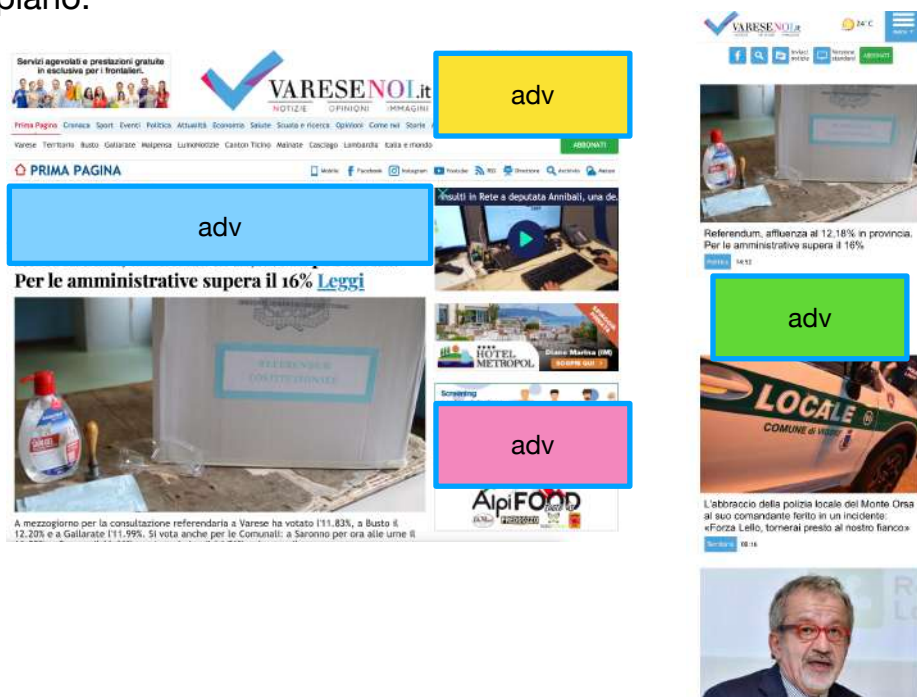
piano:

Servizi agevolati e prestazioni gratuite in esclusiva per i frontalieri.

VARESENOI.it
NOTIZIE OPINIONI IMMAGINI

adv

Prima Pagina Cronaca Sport Eventi Politica Attualità Economia Salute Scuola e ricerca Opinioni Come noi Storie

Varese Territorio Busto Gallarate Malpensa Luinolnotizie Canton Ticino Malnate Coscioago Lombardia Italia e mondo

ABBONATI

PRIMA PAGINA

Mobile Facebook Instagram Youtube RSS Direzione Archivio Meteo

adv

Insulti in Rete a deputata Annibali, una de...

Per le amministrative supera il 16% Leggi

REFERENDUM COSTITUZIONALE

HOTEL METROPOL
Diano Marina (IM)
SCOPRI QUI

Screening

adv

AlpiFOOD

A mezzogiorno per la consultazione referendaria a Varese ha votato l'11.83%, a Busto il 12.20% e a Gallarate l'11.99%. Si vota anche per le Comunali: a Saronno per ora alle urne il

VARESENOI.it
24°C

Invia i articolo
Versione standard
ABBONATI

Referendum, affluenza al 12,18% in provincia. Per le amministrative supera il 16%
Politica 14:52

adv

LOCALE
COMUNE di VARESE

L'abbraccio della polizia locale del Monte Orsa al suo comandante ferito in un incidente: «Forza Lello, tornerai presto al nostro fianco»
Territorio 08:16